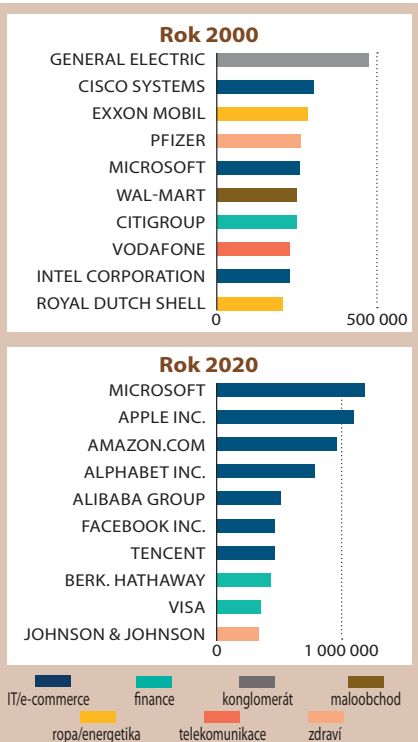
Rok 2000

GENERAL ELECTRIC
CISCO SYSTEMS
EXXON MOBIL
PFIZER
MICROSOFT
WAL-MART
CITIGROUP
VODAFONE
INTEL CORPORATION
ROYAL DUTCH SHELL

0
500 000

Rok 2020

MICROSOFT
APPLE INC.
AMAZON.COM
ALPHABET INC.
ALIBABA GROUP
FACEBOOK INC.
TENCENT
BERK. HATHAWAY
VISA
JOHNSON & JOHNSON

0
1 000 000

IT/e-commerce
finance
konglomerát
maloobchod
ropa/energetika
telekomunikace
zdraví